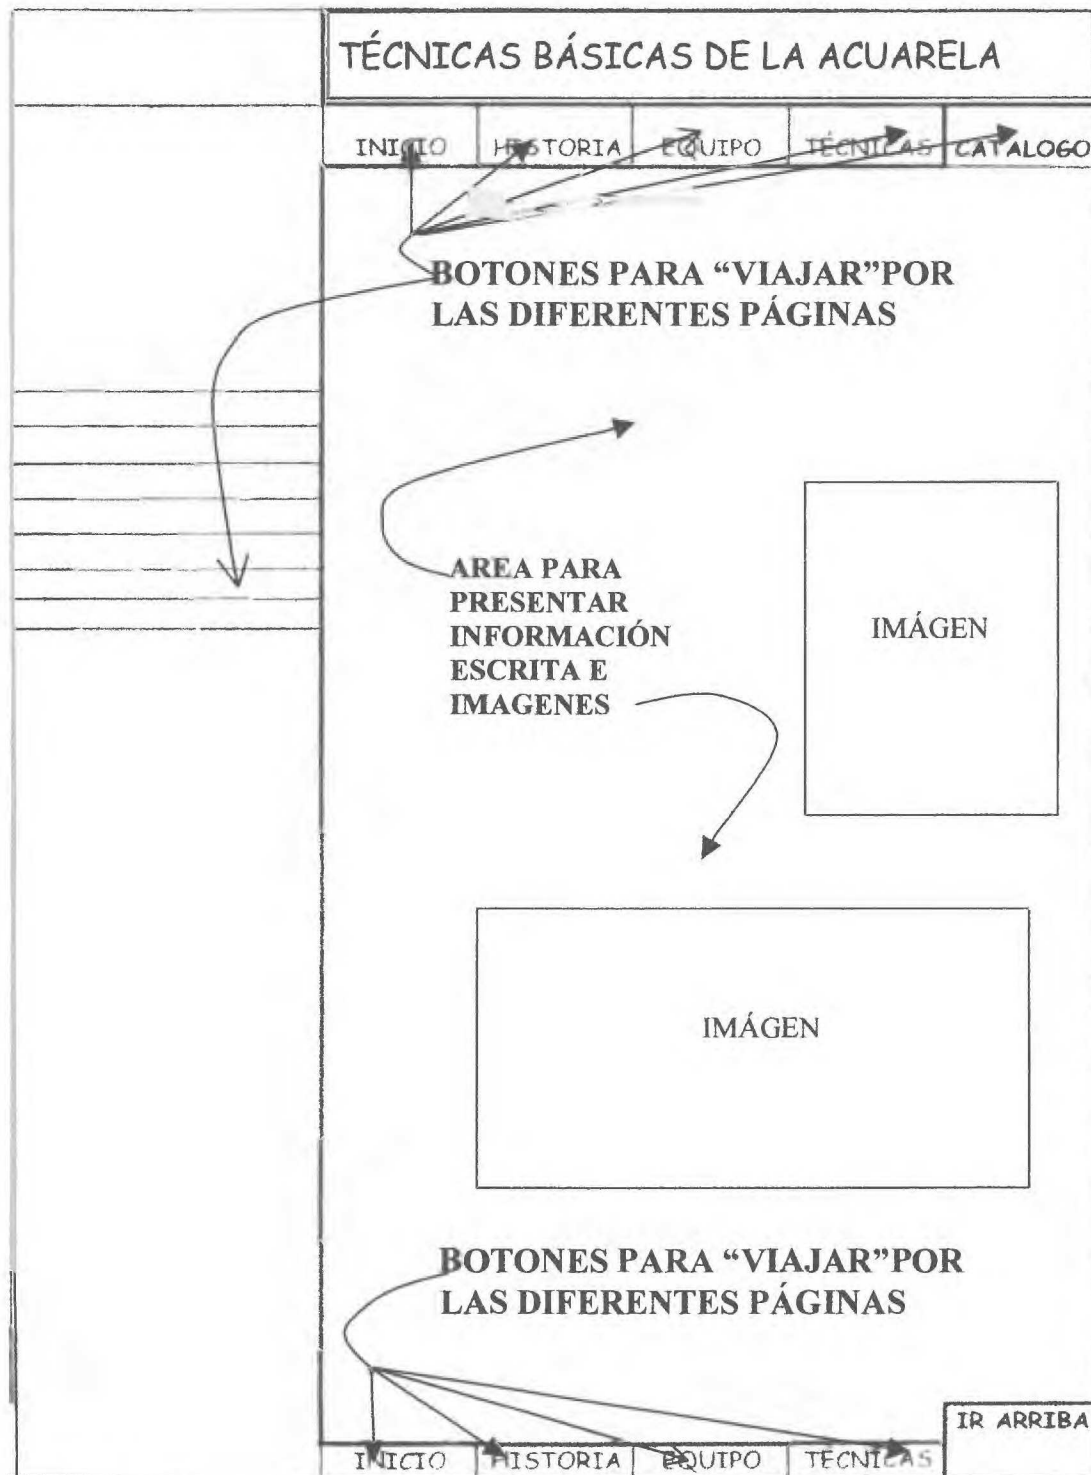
TÉCNICAS BÁSICAS DE LA ACUARELA

INICIO | HISTORIA | EQUIPO | TÉCNICAS | CATALOGO

BOTONES PARA "VIAJAR"POR LAS DIFERENTES PÁGINAS

AREA PARA PRESENTAR INFORMACIÓN ESCRITA E IMAGENES

IMÁGEN

IMÁGEN

BOTONES PARA "VIAJAR"POR LAS DIFERENTES PÁGINAS

IR ARRIBA

INICIO | HISTORIA | EQUIPO | TECNICAS